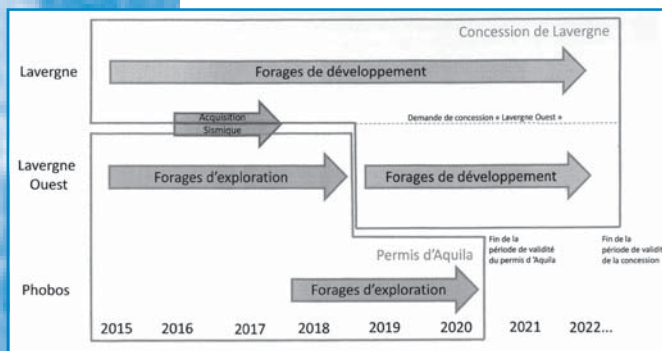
Concession de Lavergne

Lavergne

Forages de développement

Acquisition Sismique

Demande de concession « Lavergne Ouest »

Lavergne Ouest

Forages d'exploration

Forages de développement

Fin de la période de validité du permis d'Aquila

Fin de la période de validit de la concession

Permis d'Aquila

Phobos

Forages d'exploration

2015 2016 2017 2018 2019 2020 2021 2022...